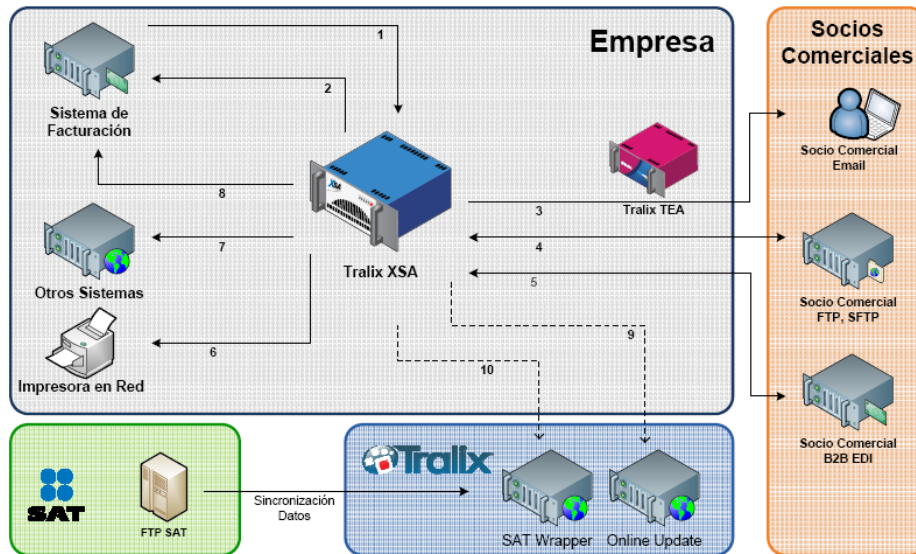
Empresa

Sistema de Facturación

1

2

8

Tralix XSA

Tralix TEA

3

4

5

7

Otros Sistemas

6

Impresora en Red

10

9

Socios Comerciales

Socio Comercial Email

Socio Comercial FTP, SFTP

Socio Comercial B2B EDI

SAT

FTP SAT

Sincronización Datos

Tralix

SAT Wrapper

Online Update